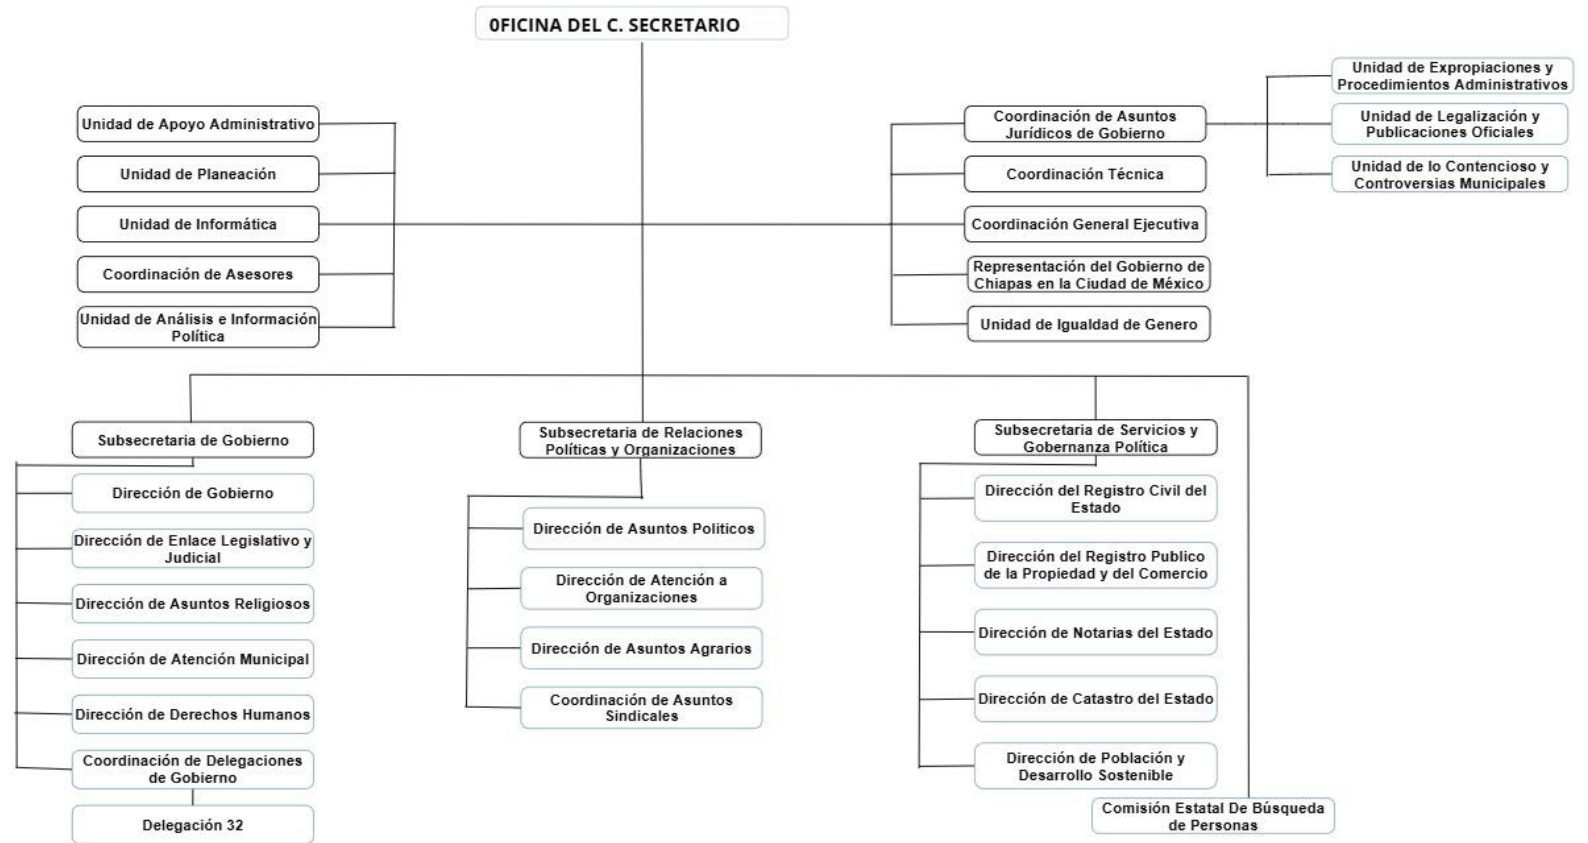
0FICINA DEL C. SECRETARIO

Unidad de Apoyo Administrativo

Unidad de Planeación

Unidad de Informática

Coordinación de Asesores

Unidad de Análisis e Información Política

Coordinación de Asuntos Jurídicos de Gobierno

Coordinación Técnica

Coordinación General Ejecutiva

Representación del Gobierno de Chiapas en la Ciudad de México

Unidad de Igualdad de Genero

Unidad de Expropiaciones y Procedimientos Administrativos

Unidad de Legalización y Publicaciones Oficiales

Unidad de lo Contencioso y Controversias Municipales

Subsecretaria de Gobierno

Dirección de Gobierno

Dirección de Enlace Legislativo y Judicial

Dirección de Asuntos Religiosos

Dirección de Atención Municipal

Dirección de Derechos Humanos

Coordinación de Delegaciones de Gobierno

Delegación 32

Subsecretaria de Relaciones Políticas y Organizaciones

Dirección de Asuntos Politicos

Dirección de Atención a Organizaciones

Dirección de Asuntos Agrarios

Coordinación de Asuntos Sindicales

Subsecretaria de Servicios y Gobernanza Política

Dirección del Registro Civil del Estado

Dirección del Registro Publico de la Propiedad y del Comercio

Dirección de Notarias del Estado

Dirección de Catastro del Estado

Dirección de Población y Desarrollo Sostenible

Comisión Estatal De Búsqueda de Personas